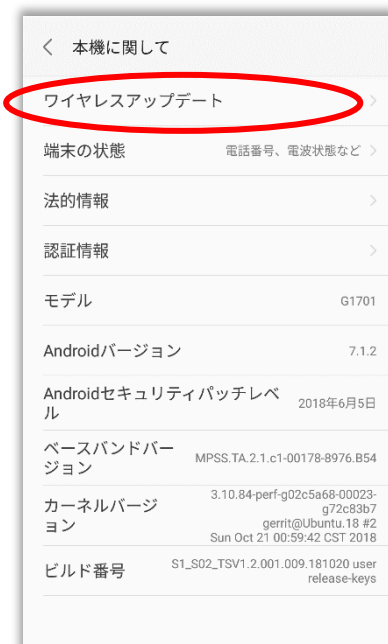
< 本機に関して

ワイヤレスアップデート >

端末の状態 電話番号、電波状態など >

法的情報 >

認証情報 >

モデル G1701

Androidバージョン 7.1.2

Androidセキュリティパッチレベル 2018年6月5日

ベースバンドバージョン MPSS.TA.2.1.c1-00178-8976.B54

カーネルバージョン 3.10.84-perf-g02c5a68-00023-g72c83b7 gerrit@Ubuntu.18 #2 Sun Oct 21 00:59:42 CST 2018

ビルド番号 S1_S02_TSV1.2.001.009.181020 user release-keys